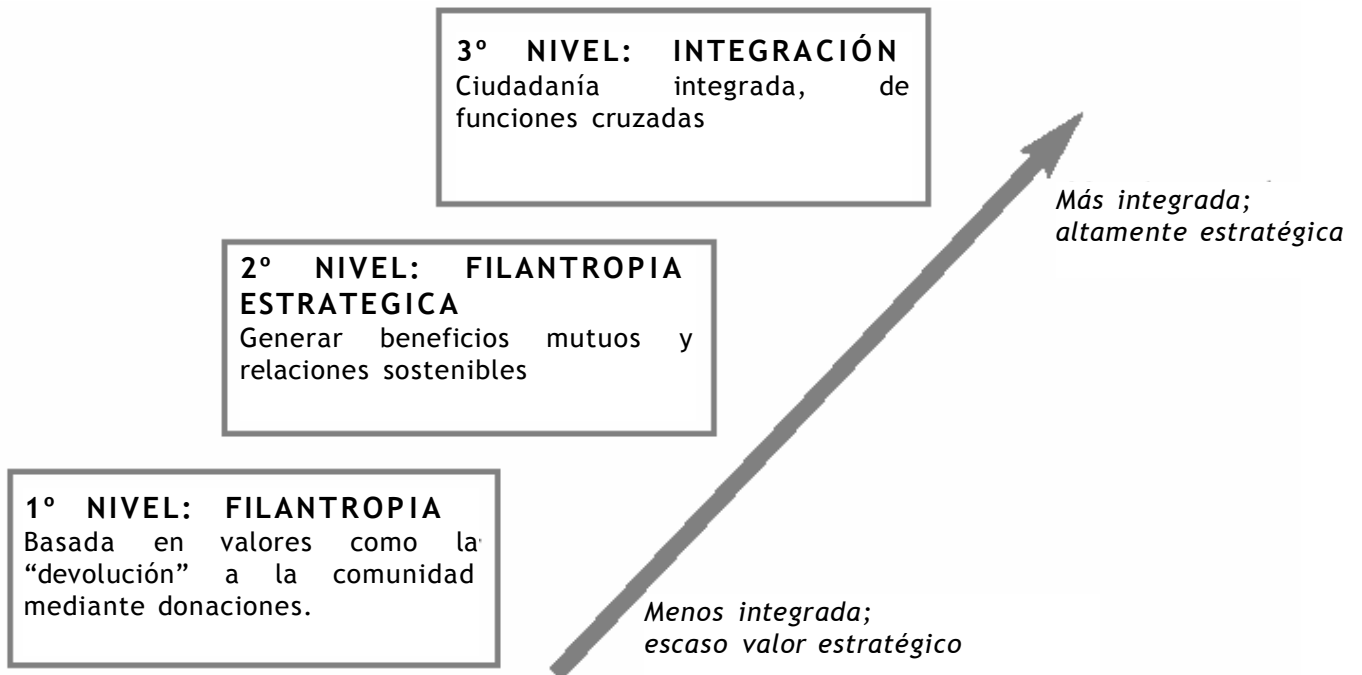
3º NIVEL: INTEGRACIÓN
Ciudadanía integrada, de funciones cruzadas

Más integrada;
altamente estratégica

2º NIVEL: FILANTROPIA ESTRATEGICA
Generar beneficios mutuos y relaciones sostenibles

1º NIVEL: FILANTROPIA
Basada en valores como la "devolución" a la comunidad mediante donaciones.

Menos integrada;
escaso valor estratégico